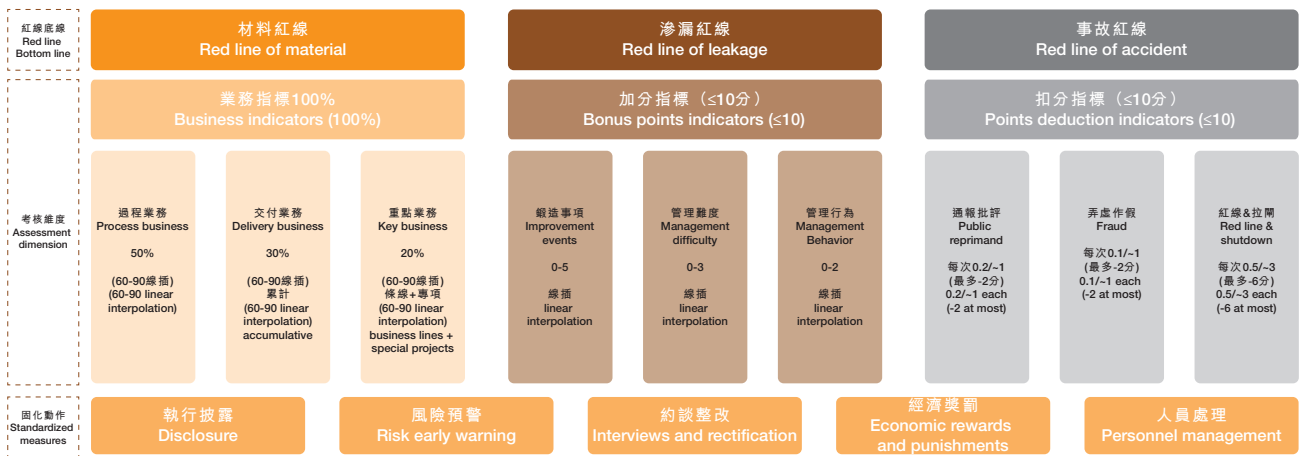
紅線底線
Red line
Bottom line

材料紅線
Red line of material

滲漏紅線
Red line of leakage

事故紅線
Red line of accident

業務指標100%
Business indicators (100%)

加分指標（≤10分）
Bonus points indicators (≤10)

扣分指標（≤10分）
Points deduction indicators (≤10)

考核維度
Assessment dimension

過程業務
Process business

50%

(60-90線插)
(60-90 linear interpolation)

交付業務
Delivery business

30%

(60-90線插)
累計
(60-90 linear interpolation)
accumulative

重點業務
Key business

20%

(60-90線插)
條線+專項
(60-90 linear interpolation)
business lines + special projects

鍛造事項
Improvement events

0-5

線插
linear interpolation

管理難度
Management difficulty

0-3

線插
linear interpolation

管理行為
Management Behavior

0-2

線插
linear interpolation

通報批評
Public reprimand

每次0.2/~1
(最多-2分)
0.2/~1 each
(-2 at most)

弄虛作假
Fraud

每次0.1/~1
(最多-2分)
0.1/~1 each
(-2 at most)

紅線&拉閘
Red line & shutdown

每次0.5/~3
(最多-6分)
0.5/~3 each
(-6 at most)

固化動作
Standardized measures

執行披露
Disclosure

風險預警
Risk early warning

約談整改
Interviews and rectification

經濟獎罰
Economic rewards and punishments

人員處理
Personnel management